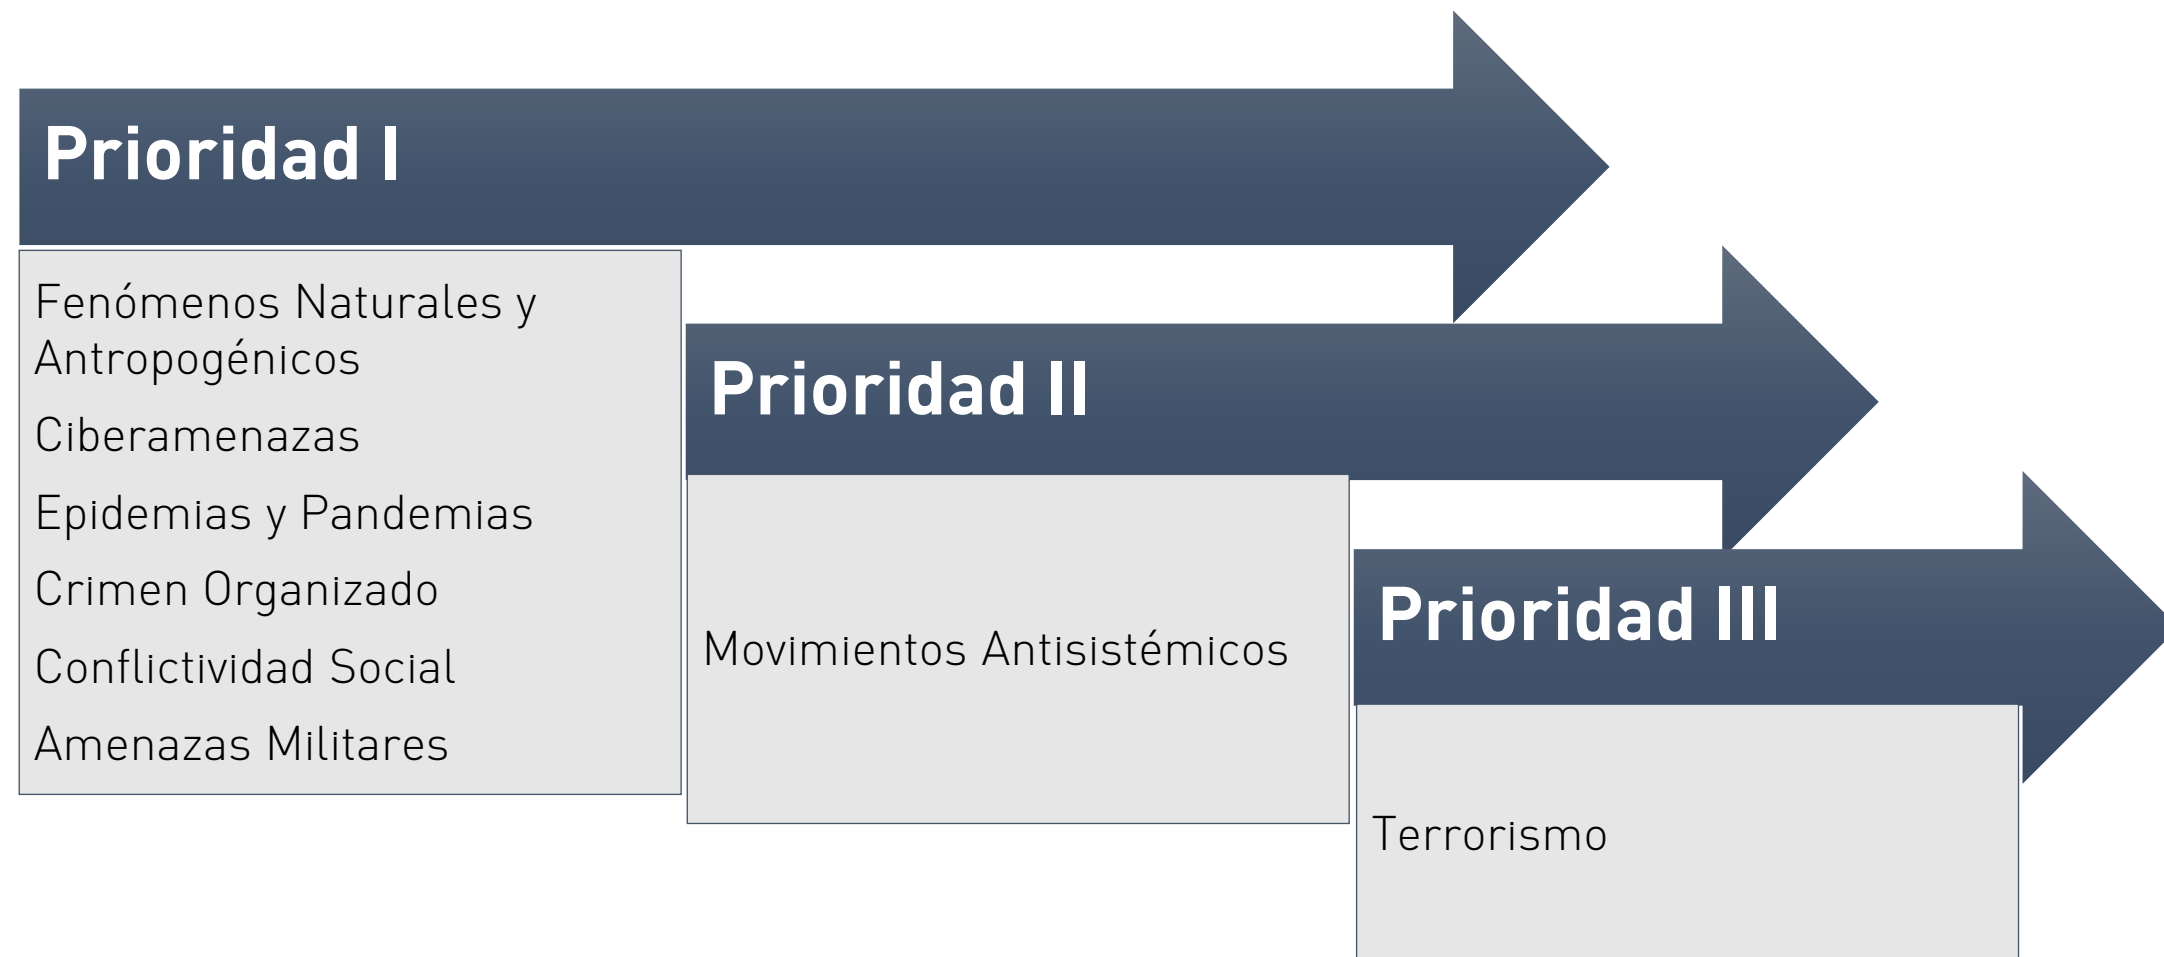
Prioridad I

Fenómenos Naturales y Antropogénicos

Ciberamenazas

Epidemias y Pandemias

Crimen Organizado

Conflictividad Social

Amenazas Militares

Prioridad II

Movimientos Antisistémicos

Prioridad III

Terrorismo